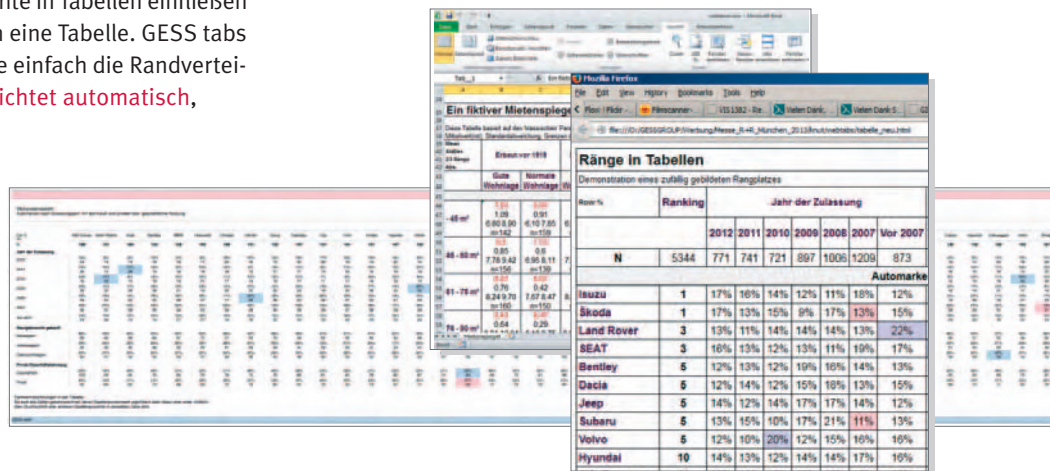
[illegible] in Tabellen einfließen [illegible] eine Tabelle. GESS tabs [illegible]e einfach die Randverte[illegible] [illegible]ichtet automatisch,

Ein fiktiver Mietenspiege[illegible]

Mozilla Firefox
File Edit View History Bookmarks Tools Help

Ränge in Tabellen

Demonstration eines zufällig gebildeten Rangplatzes

| Row % | Ranking | Jahr der Zulassung | | | | | | |
|---|---|---|---|---|---|---|---|---|
| | | 2012 | 2011 | 2010 | 2009 | 2008 | 2007 | Vor 2007 |
| N | 5344 | 771 | 741 | 721 | 897 | 1006 | 1209 | 873 |
| | | | | | | | | Automarke |
| Isuzu | 1 | 17% | 16% | 14% | 12% | 11% | 18% | 12% |
| Škoda | 1 | 17% | 13% | 15% | 9% | 17% | 13% | 15% |
| Land Rover | 3 | 13% | 11% | 14% | 14% | 14% | 13% | 22% |
| SEAT | 3 | 16% | 13% | 12% | 13% | 11% | 19% | 17% |
| Bentley | 5 | 12% | 13% | 12% | 19% | 16% | 14% | 13% |
| Dacia | 5 | 12% | 14% | 12% | 15% | 18% | 13% | 15% |
| Jeep | 5 | 14% | 12% | 14% | 17% | 17% | 14% | 12% |
| Subaru | 5 | 13% | 15% | 10% | 17% | 21% | 11% | 13% |
| Volvo | 5 | 12% | 10% | 20% | 12% | 15% | 16% | 16% |
| Hyundai | 10 | 14% | 13% | 12% | 14% | 14% | 17% | 16% |